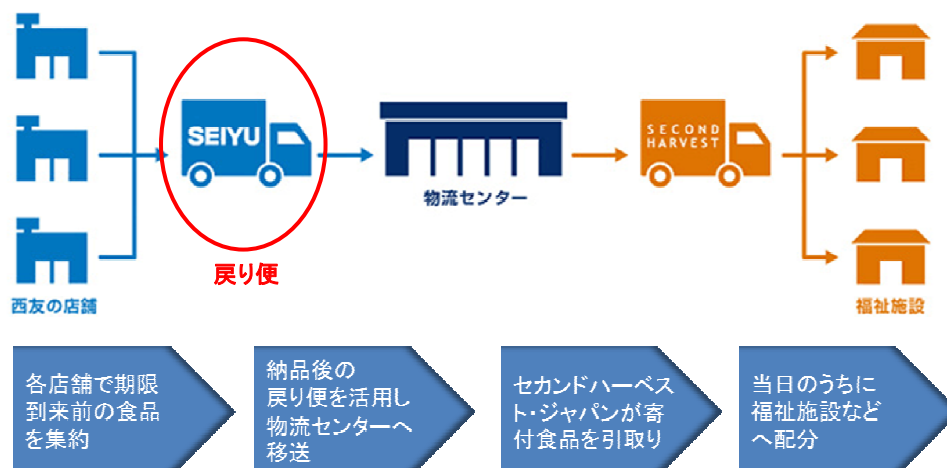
SEIYU

物流センター

SECOND HARVEST

西友の店舗

戻り便

福祉施設

各店舗で期限到来前の食品を集約

納品後の
戻り便を活用し物流センターへ移送

セカンドハーベスト・ジャパンが寄付食品を引取り

当日のうちに福祉施設などへ配分